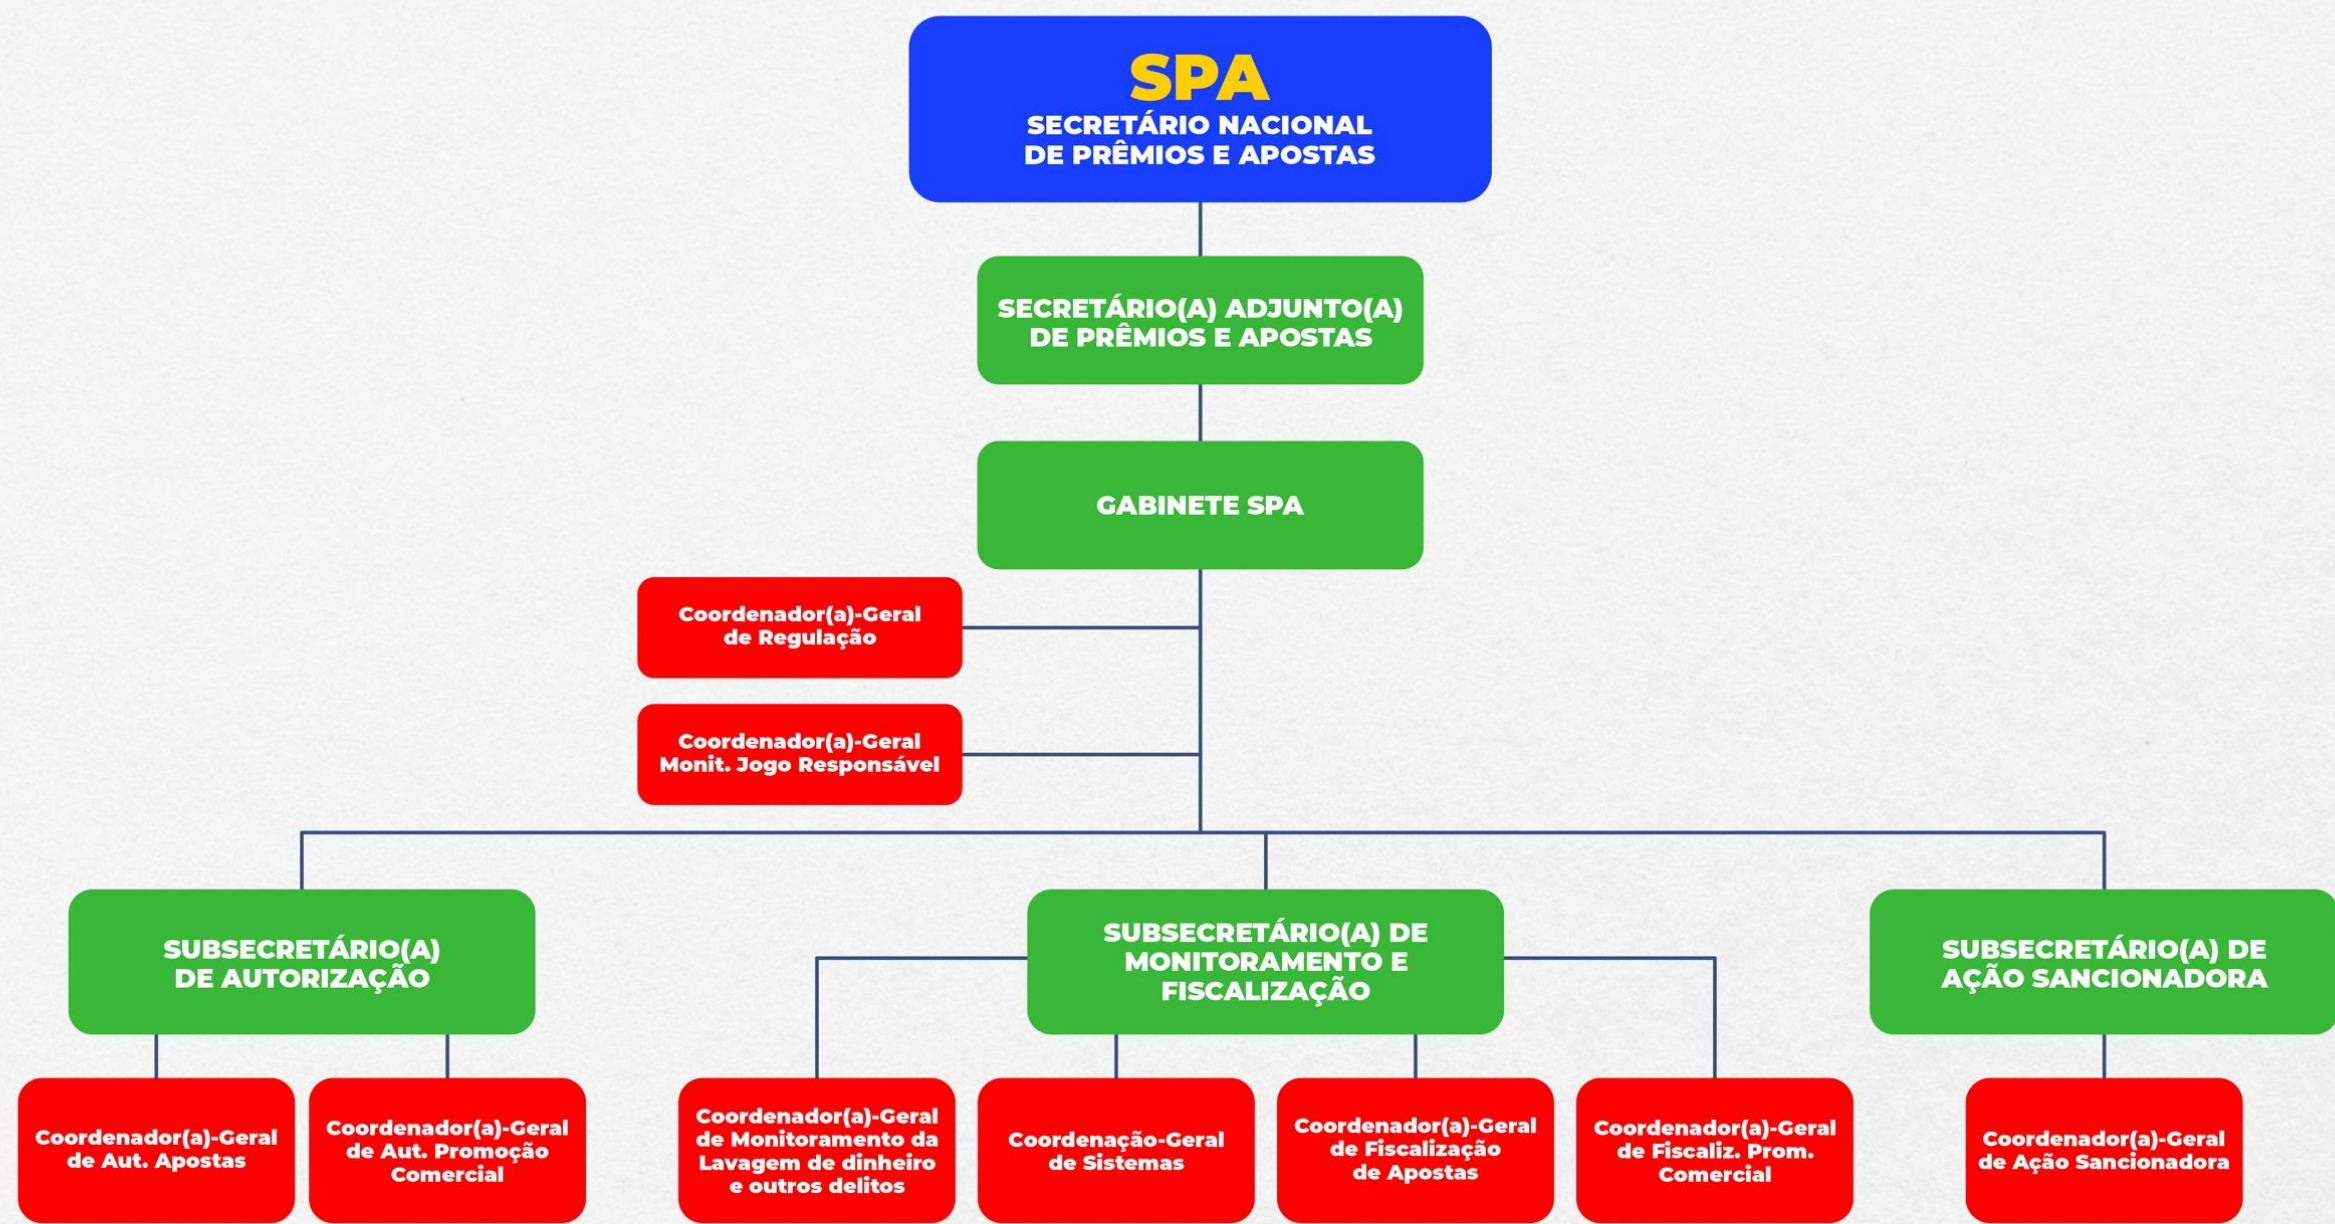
SPA
SECRETÁRIO NACIONAL DE PRÊMIOS E APOSTAS

SECRETÁRIO(A) ADJUNTO(A) DE PRÊMIOS E APOSTAS

GABINETE SPA

Coordenador(a)-Geral de Regulação

Coordenador(a)-Geral Monit. Jogo Responsável

SUBSECRETÁRIO(A) DE AUTORIZAÇÃO

SUBSECRETÁRIO(A) DE MONITORAMENTO E FISCALIZAÇÃO

SUBSECRETÁRIO(A) DE AÇÃO SANCIONADORA

Coordenador(a)-Geral de Aut. Apostas

Coordenador(a)-Geral de Aut. Promoção Comercial

Coordenador(a)-Geral de Monitoramento da Lavagem de dinheiro e outros delitos

Coordenação-Geral de Sistemas

Coordenador(a)-Geral de Fiscalização de Apostas

Coordenador(a)-Geral de Fiscaliz. Prom. Comercial

Coordenador(a)-Geral de Ação Sancionadora